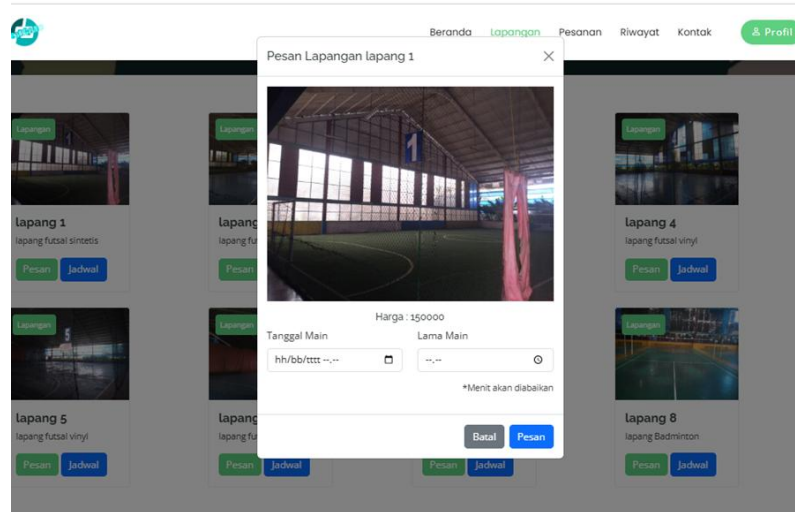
Beranda Lapangan Pesanan Riwayat Kontak Profil

Pesan Lapangan lapang 1

Harga : 150000

Tanggal Main
hh/bb/tttt --.--

Lama Main
--.--

*Menit akan diabaikan

Batal Pesan

Lapangan
lapang 1
lapang futsal sintetis
Pesan Jadwal

Lapangan
lapang
lapang fu
Pesan

Lapangan
lapang 4
lapang futsal vinyl
Pesan Jadwal

Lapangan
lapang 5
lapang futsal vinyl
Pesan Jadwal

Lapangan
lapang
lapang fu
Pesan Jadwal

Pesan Jadwal

Lapangan
lapang 8
lapang Badminton
Pesan Jadwal